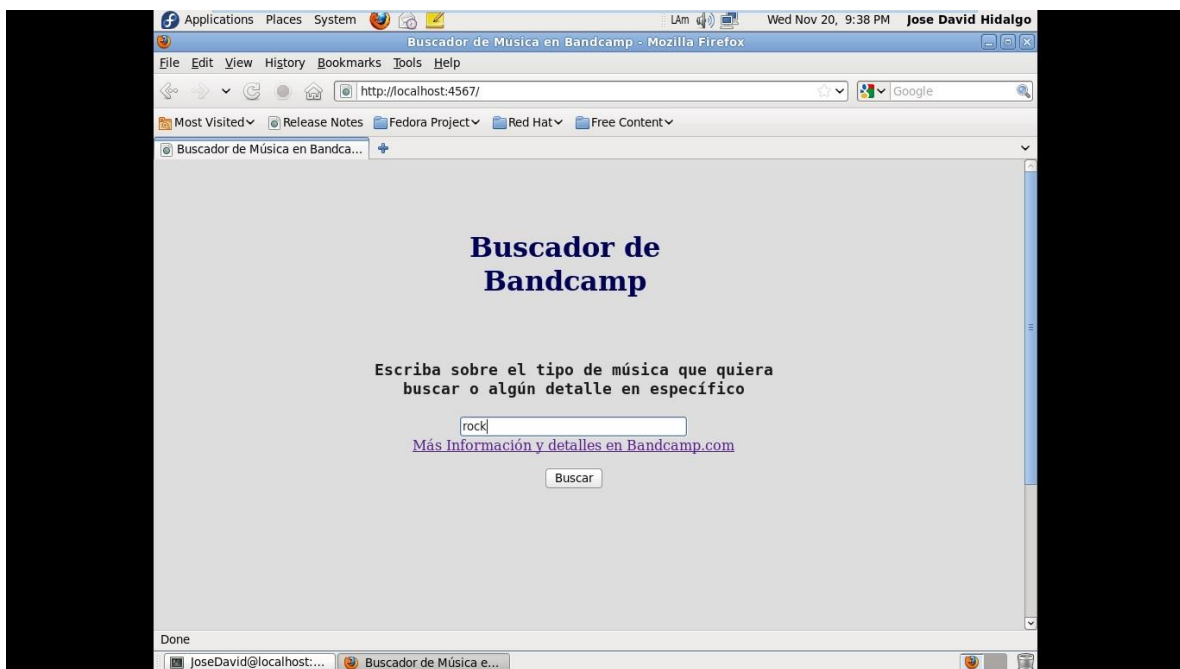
Applications Places System

LAm Wed Nov 20, 9:38 PM Jose David Hidalgo

Buscador de Música en Bandcamp - Mozilla Firefox

File Edit View History Bookmarks Tools Help

http://localhost:4567/

Google

Most Visited Release Notes Fedora Project Red Hat Free Content

Buscador de Música en Bandca...

Buscador de Bandcamp

Escriba sobre el tipo de música que quiera buscar o algún detalle en específico

rock

Más Información y detalles en Bandcamp.com

Buscar

Done

JoseDavid@localhost:... Buscador de Música e...